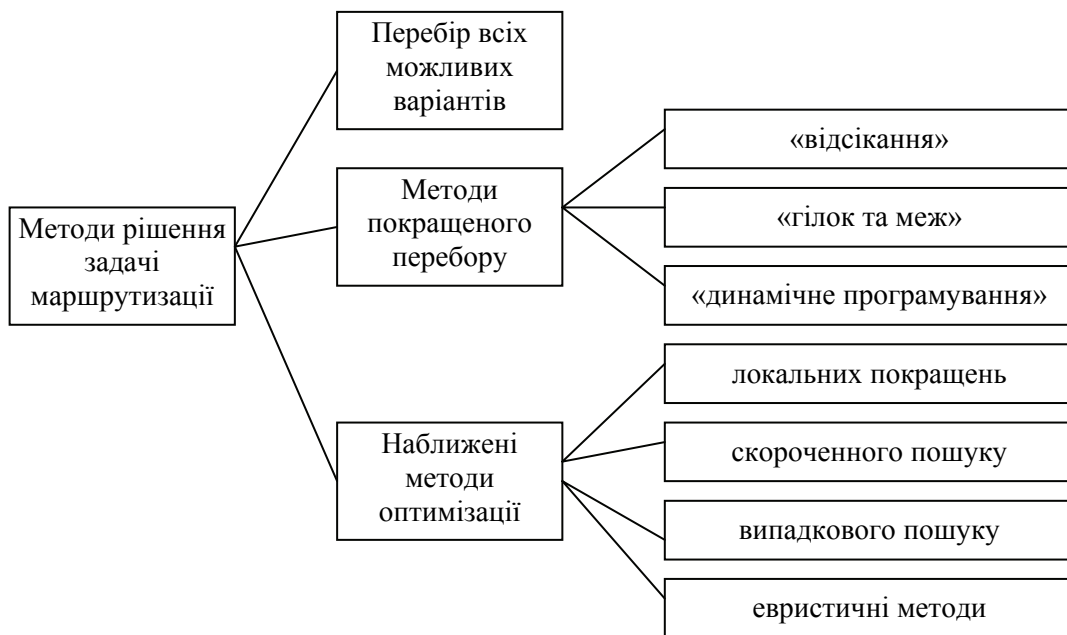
Методи рішення задачі маршрутизації

Перебір всіх можливих варіантів

Методи покращеного перебору

«відсікання»

«гілок та меж»

«динамічне програмування»

Наближені методи оптимізації

локальних покращень

скороченного пошуку

випадкового пошуку

евристичні методи